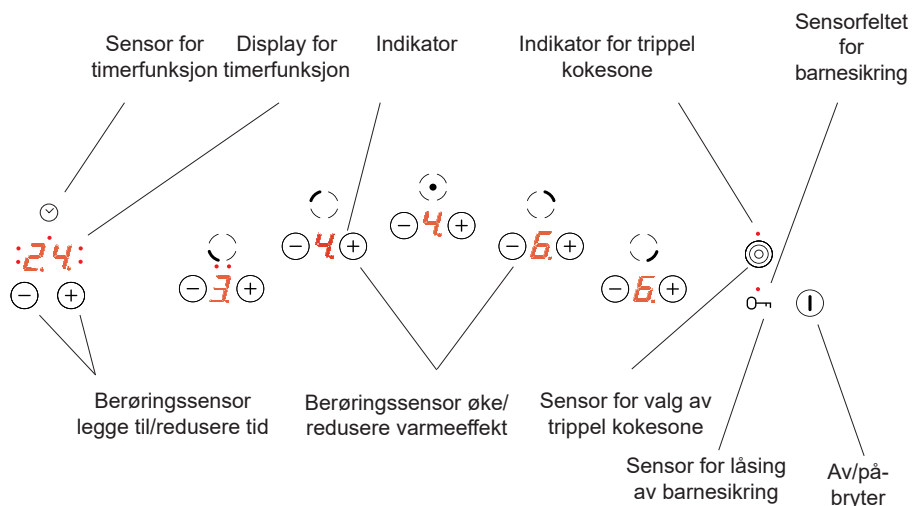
Sensor for timerfunksjon

Display for timerfunksjon

Indikator

Indikator for trippel kokesone

Sensorfeltet for barnesikring

24

3

4

4

6

6

Berøringssensor legge til/redusere tid

Berøringssensor øke/redusere varmeeffekt

Sensor for valg av trippel kokesone

Sensor for låsing av barnesikring

Av/på-brvter